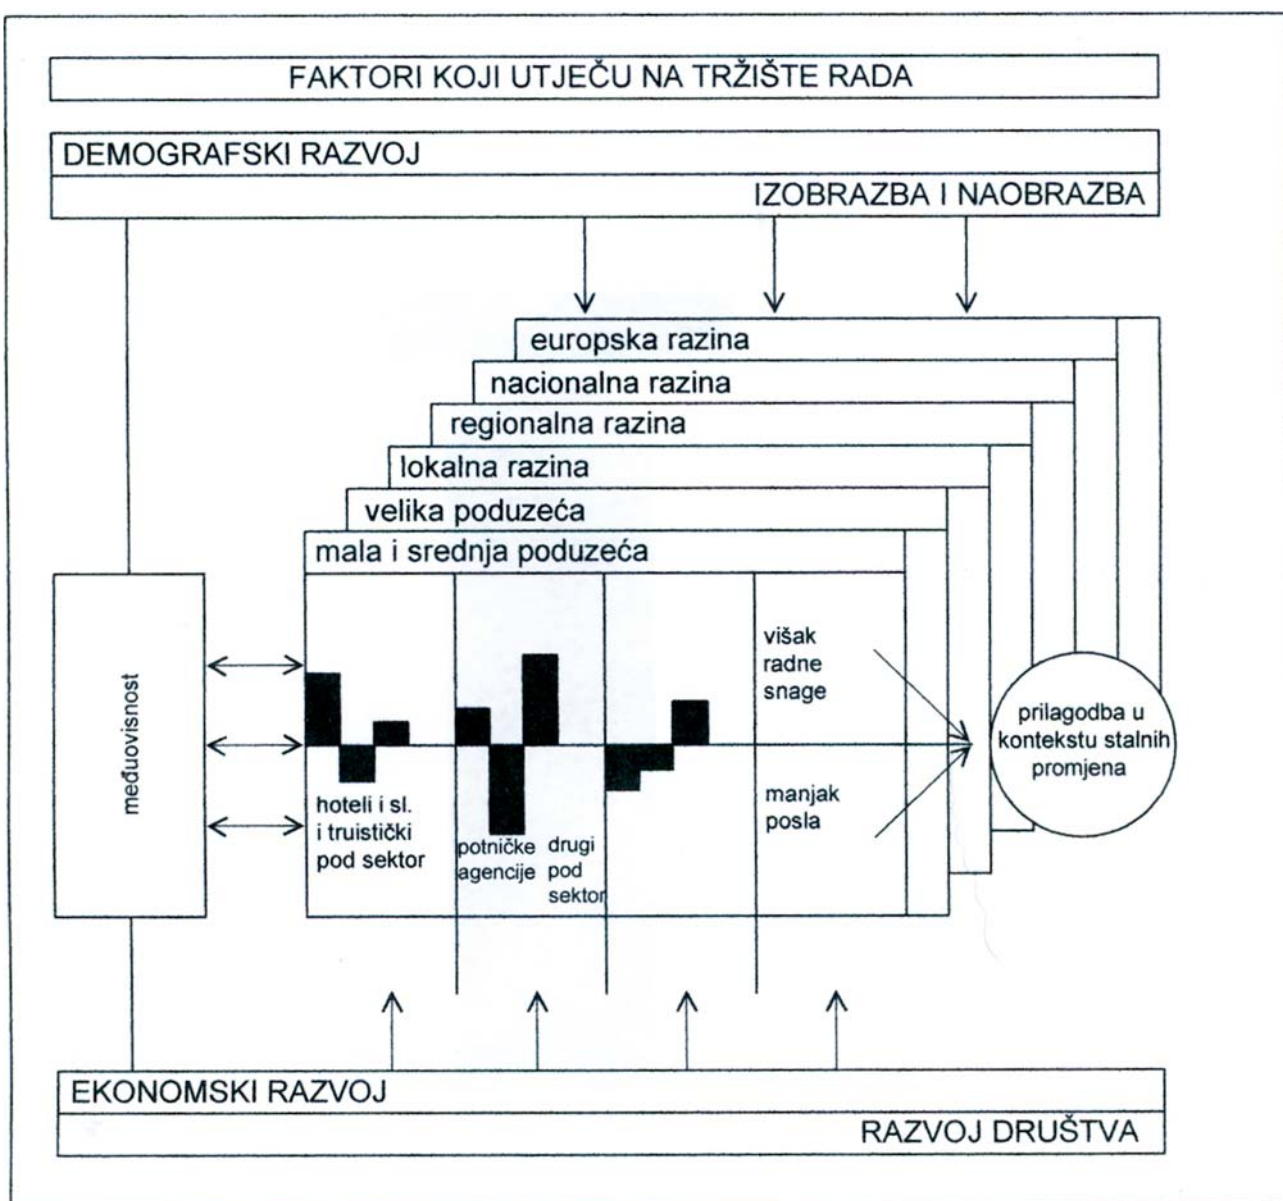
FAKTORI KOJI UTJEČU NA TRŽIŠTE RADA

DEMOGRAFSKI RAZVOJ

IZOBRAZBA I NAOBRAZBA

europska razina

nacionalna razina

regionalna razina

lokalna razina

velika poduzeća

mala i srednja poduzeća

međuovisnost

višak radne snage

manjak posla

prilagodba u kontekstu stalnih promjena

hoteli i sl. i truistički pod sektor

potničke agencije

drugi pod sektor

EKONOMSKI RAZVOJ

RAZVOJ DRUŠTVA